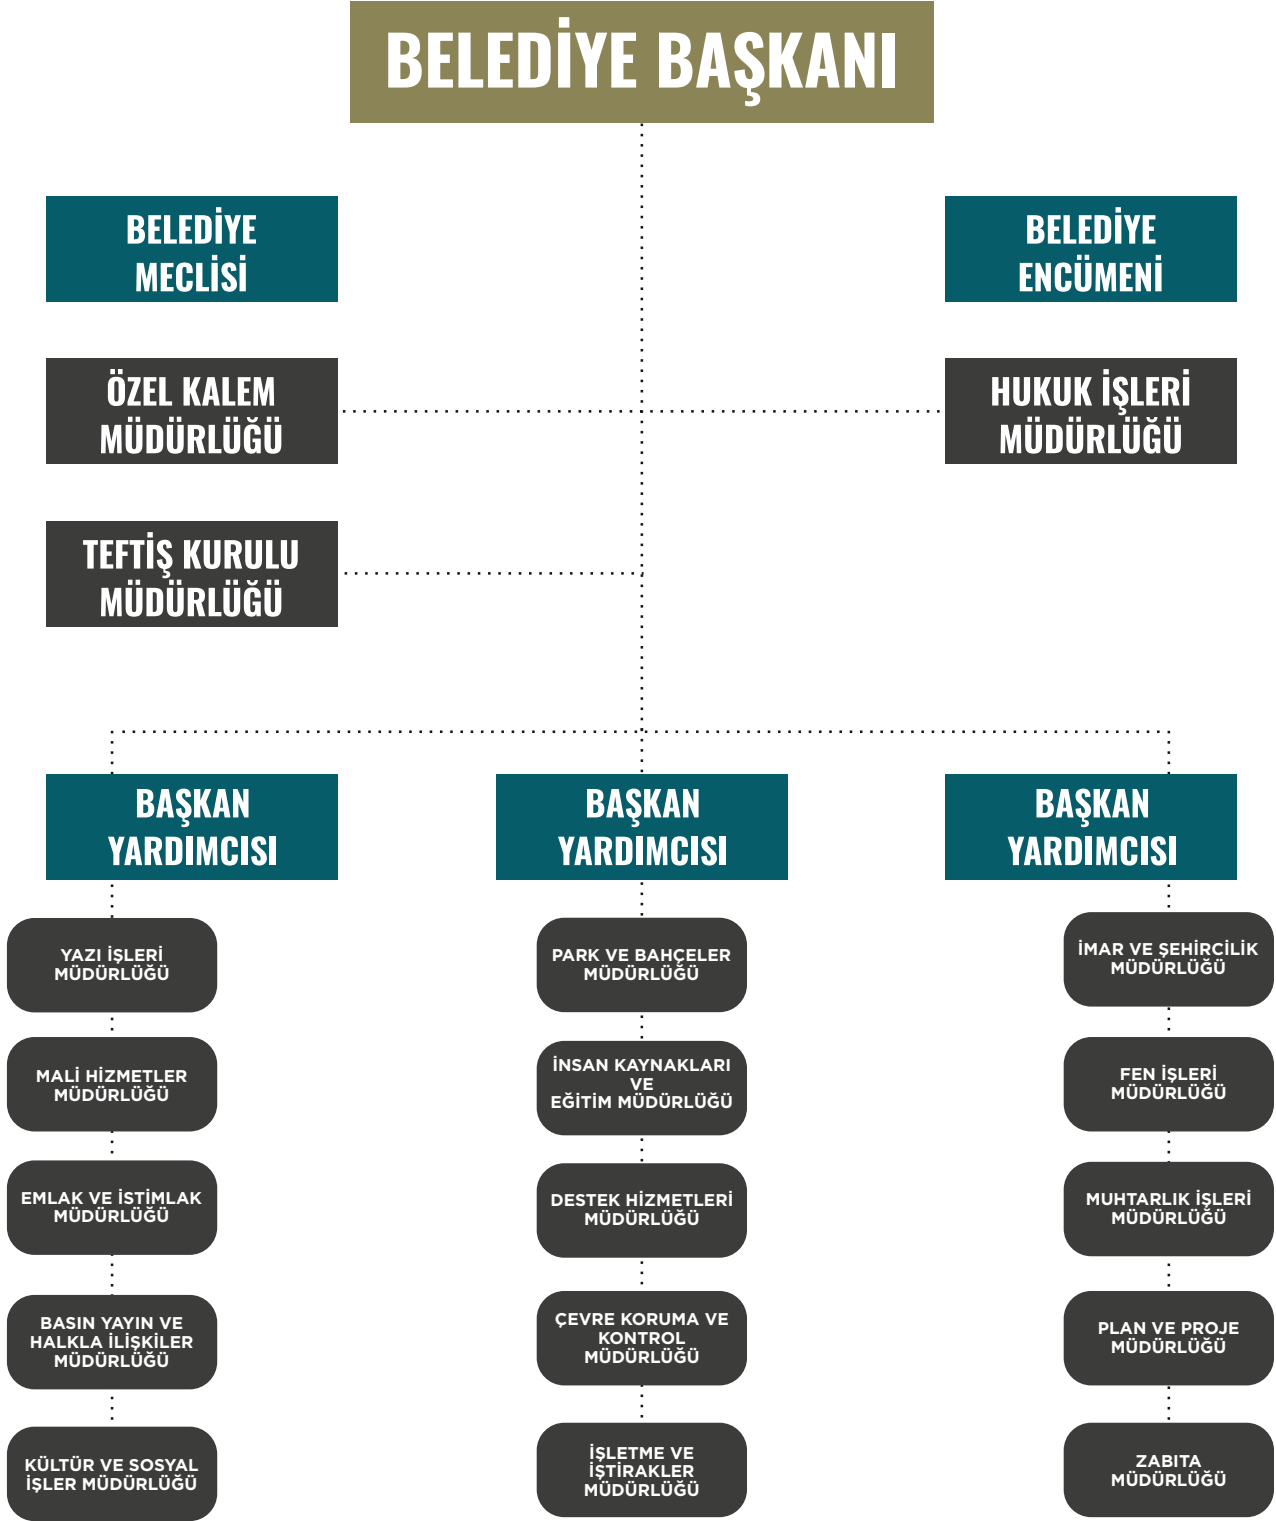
BELEDİYE BAŞKANI

BELEDİYE MECLİSİ

BELEDİYE ENCÜMENİ

ÖZEL KALEM MÜDÜRLÜĞÜ

HUKUK İŞLERİ MÜDÜRLÜĞÜ

TEFTİŞ KURULU MÜDÜRLÜĞÜ

BAŞKAN YARDIMCISI

YAZI İŞLERİ MÜDÜRLÜĞÜ

MALİ HİZMETLER MÜDÜRLÜĞÜ

EMLAK VE İSTİMLAK MÜDÜRLÜĞÜ

BASIN YAYIN VE HALKLA İLİŞKİLER MÜDÜRLÜĞÜ

KÜLTÜR VE SOSYAL İŞLER MÜDÜRLÜĞÜ

BAŞKAN YARDIMCISI

PARK VE BAHÇELER MÜDÜRLÜĞÜ

İNSAN KAYNAKLARI VE EĞİTİM MÜDÜRLÜĞÜ

DESTEK HİZMETLERİ MÜDÜRLÜĞÜ

ÇEVRE KORUMA VE KONTROL MÜDÜRLÜĞÜ

İŞLETME VE İŞTİRAKLER MÜDÜRLÜĞÜ

BAŞKAN YARDIMCISI

İMAR VE ŞEHİRCİLİK MÜDÜRLÜĞÜ

FEN İŞLERİ MÜDÜRLÜĞÜ

MUHTARLIK İŞLERİ MÜDÜRLÜĞÜ

PLAN VE PROJE MÜDÜRLÜĞÜ

ZABITA MÜDÜRLÜĞÜ